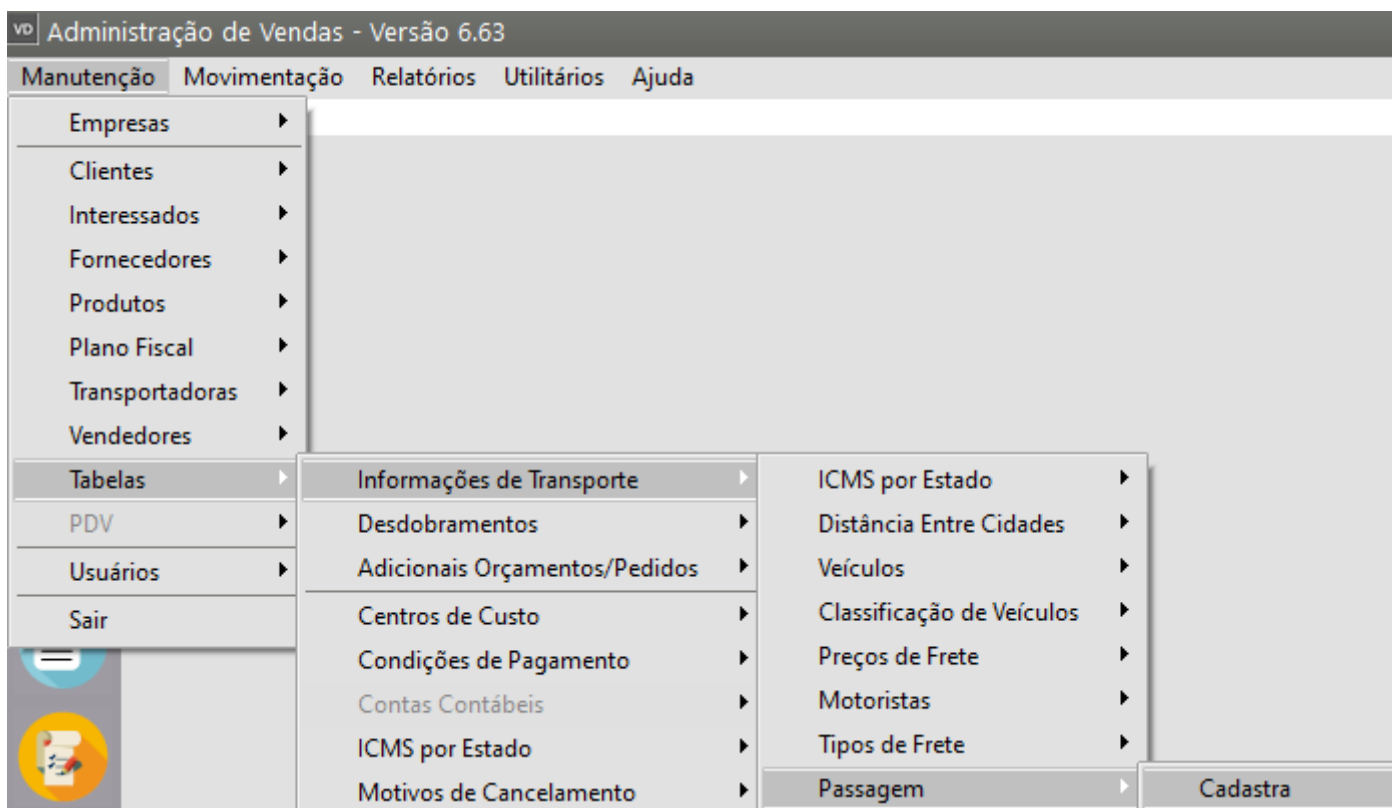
VD Administração de Vendas - Versão 6.63

Manutenção Movimentação Relatórios Utilitários Ajuda

Empresas
Clientes
Interessados
Fornecedores
Produtos
Plano Fiscal
Transportadoras
Vendedores
Tabelas
PDV
Usuários
Sair

Informações de Transporte
Desdobramentos
Adicionais Orçamentos/Pedidos
Centros de Custo
Condições de Pagamento
Contas Contábeis
ICMS por Estado
Motivos de Cancelamento

ICMS por Estado
Distância Entre Cidades
Veículos
Classificação de Veículos
Preços de Frete
Motoristas
Tipos de Frete
Passagem

Cadastra